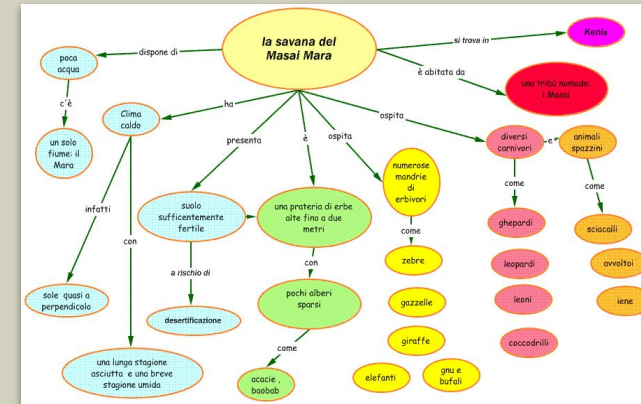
la savana del Masai Mara

dispone di

poca acqua

c`è

un solo fiume: il Mara

si trova in

Kenia

è abitata da

una tribù nomade: i Masai

ha

Clima caldo

infatti

sole quasi a perpendicolo

con

una lunga stagione asciutta e una breve stagione umida

presenta

suolo sufficentemente fertile

a rischio di

desertificazione

è

una prateria di erbe alte fino a due metri

con

pochi alberi sparsi

come

acacie , baobab

ospita

numerose mandrie di erbivori

come

zebre

gazzelle

giraffe

elefanti

gnu e bufali

ospita

diversi carnivori

e

animali spazzini

come

ghepardi

leopardi

leoni

coccodrilli

come

sciacalli

avvoltoi

iene